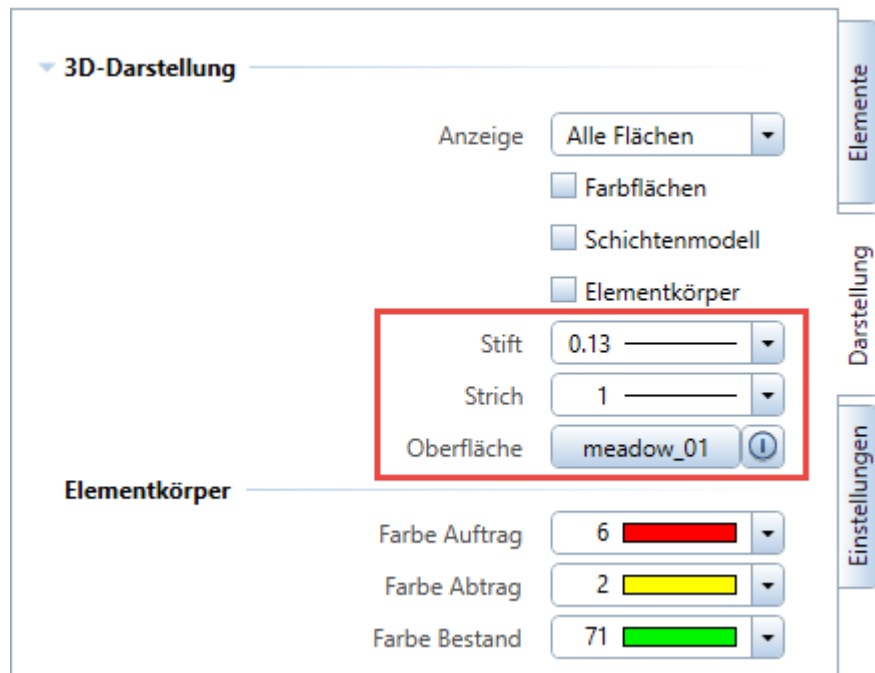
3D-Darstellung

Anzeige Alle Flächen

Farbflächen

Schichtenmodell

Elementkörper

Stift 0.13

Strich 1

Oberfläche meadow_01

Elementkörper

Farbe Auftrag 6

Farbe Abtrag 2

Farbe Bestand 71

Elemente

Darstellung

Einstellungen